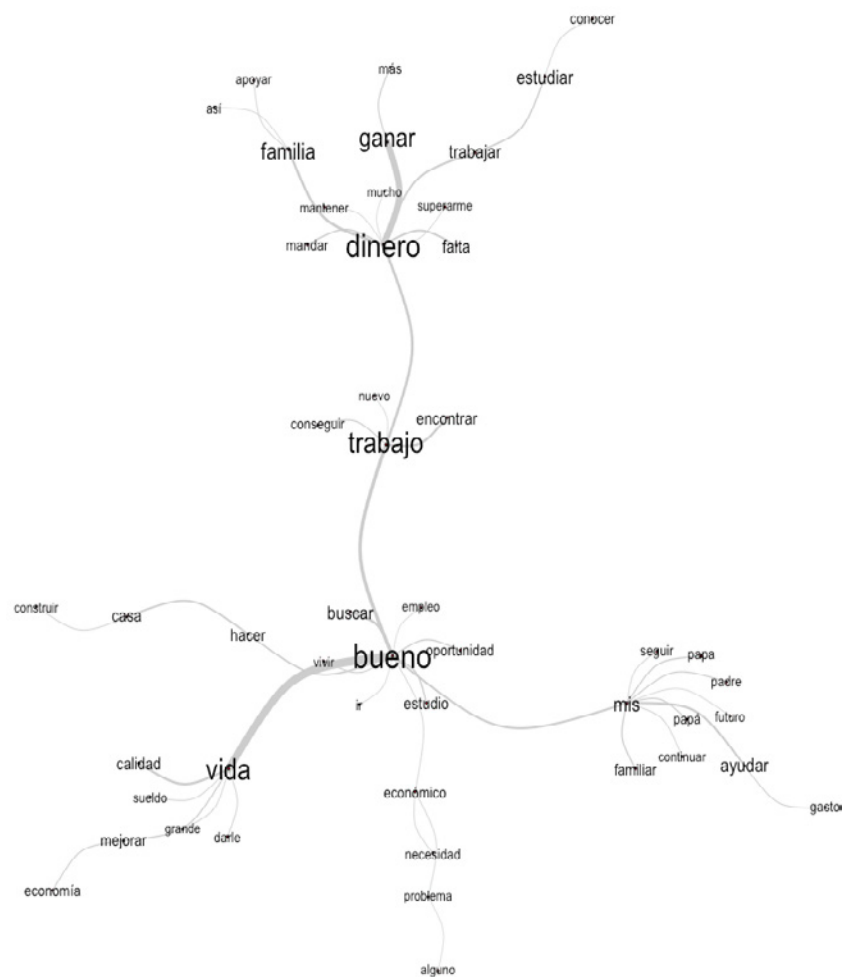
conocer
estudiar
más
apoyar
así
ganar
familia
trabajar
mucho
mantener
superarme
mandar
dinero
falta
nuevo
conseguir
encontrar
trabajo
construir
casa
buscar
empleo
hacer
vivir
bueno
oportunidad
seguir
papa
padre
ir
estudio
mis
papá
futuro
continuar
calidad
vida
familiar
ayudar
sueldo
económico
grande
mejorar
darle
gasto
necesidad
economía
problema
alguno